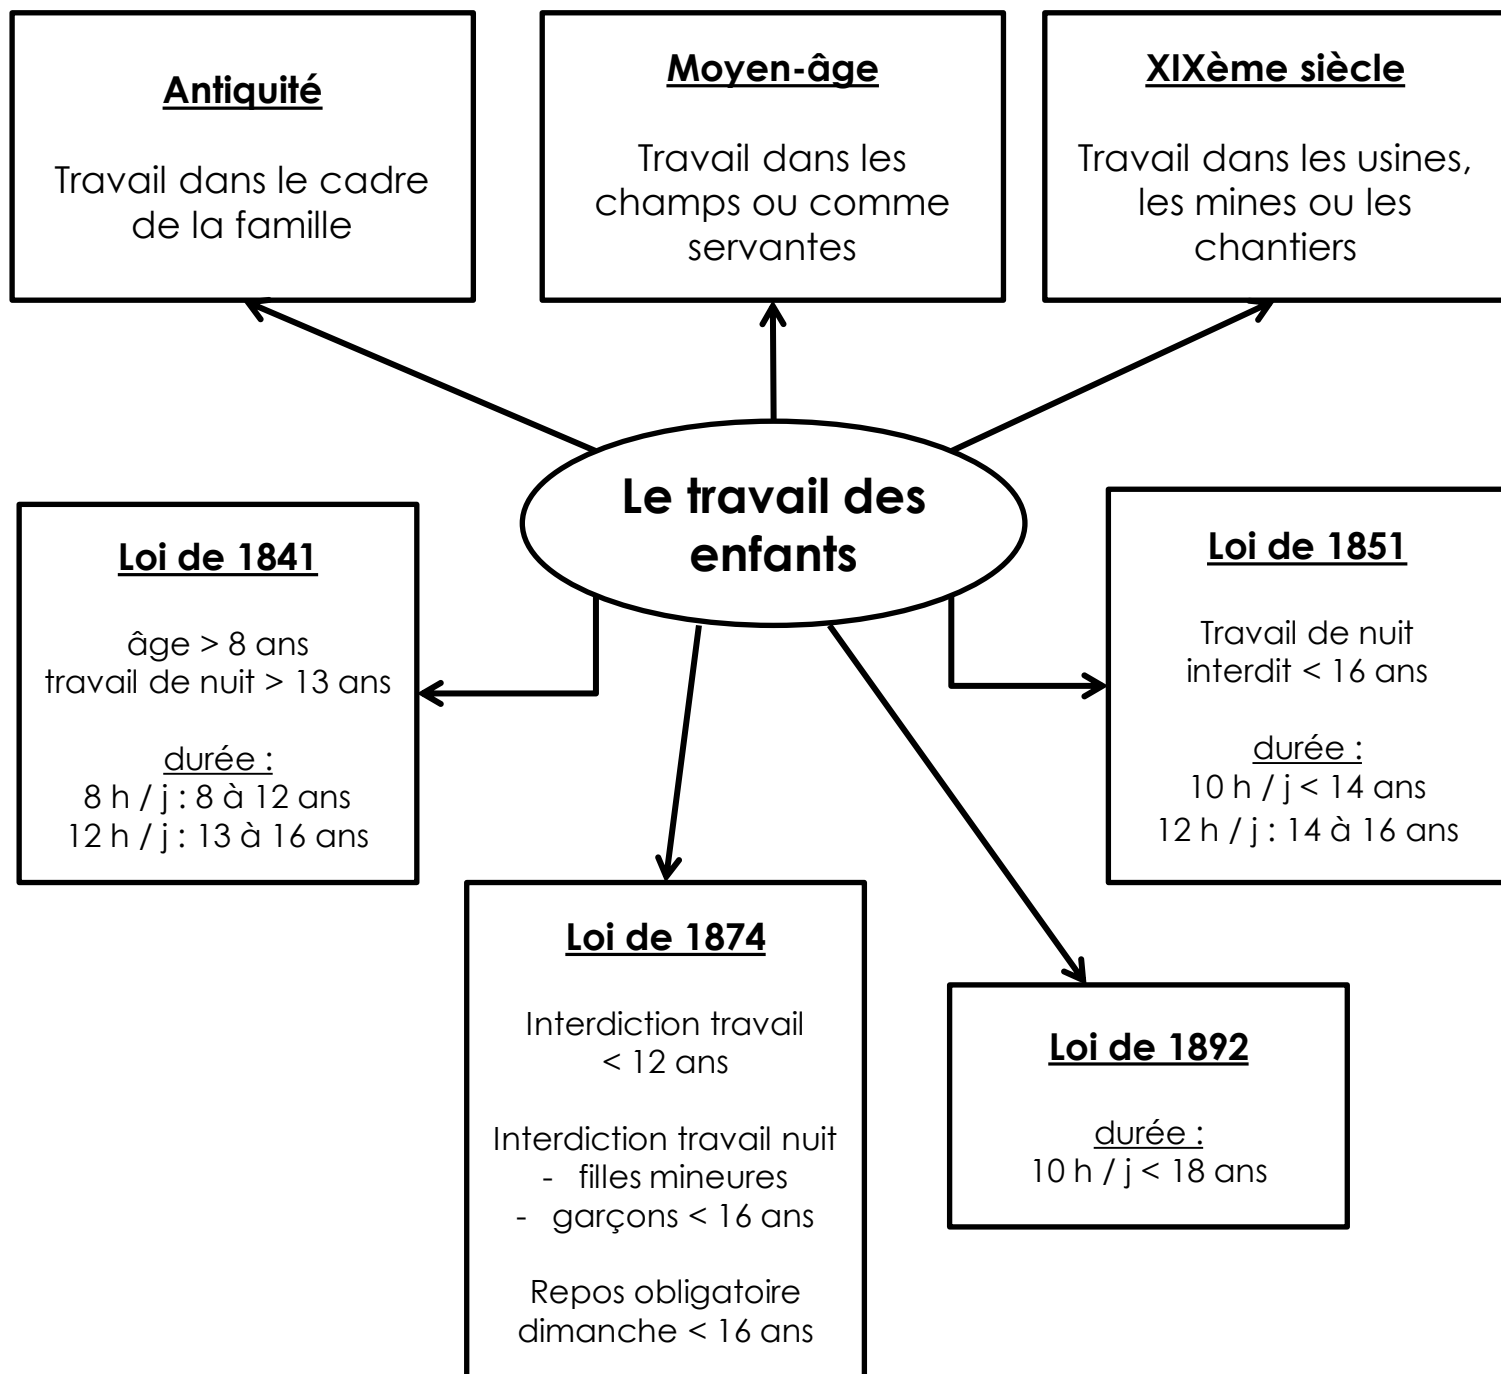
**Antiquité**

Travail dans le cadre de la famille

**Moyen-âge**

Travail dans les champs ou comme servantes

**XIXème siècle**

Travail dans les usines, les mines ou les chantiers

**Le travail des enfants**

**Loi de 1841**

âge > 8 ans
travail de nuit > 13 ans

durée :
8 h / j : 8 à 12 ans
12 h / j : 13 à 16 ans

**Loi de 1851**

Travail de nuit interdit < 16 ans

durée :
10 h / j < 14 ans
12 h / j : 14 à 16 ans

**Loi de 1874**

Interdiction travail < 12 ans

Interdiction travail nuit
- filles mineures
- garçons < 16 ans

Repos obligatoire dimanche < 16 ans

**Loi de 1892**

durée :
10 h / j < 18 ans